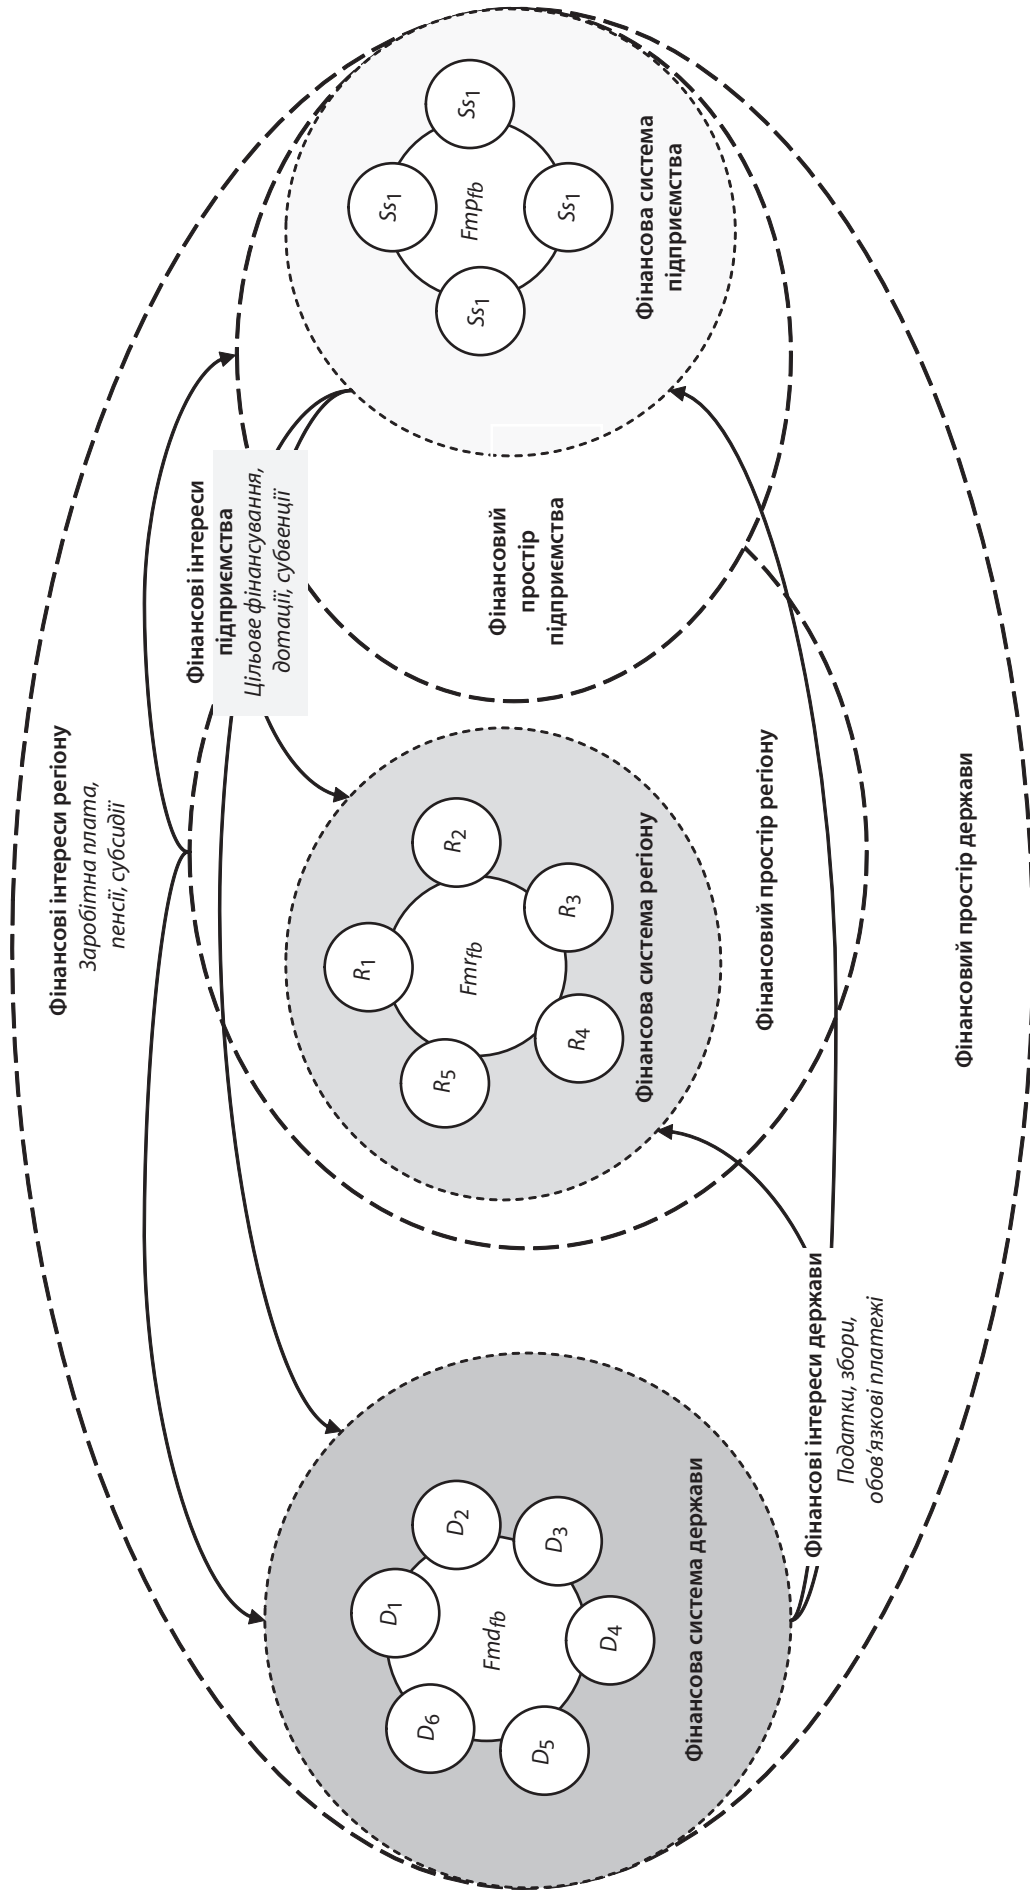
Фінансові інтереси регіону
Заробітна плата, пенсії, субсидії

Фінансові інтереси підприємства
Цільове фінансування, дотації, субвенції

$Ss_1$
$Ss_1$
$Fmp_{fb}$
$Ss_1$
$Ss_1$
Фінансова система підприємства

Фінансовий простір підприємства

$R_2$
$R_1$
$R_3$
$Fmr_{fb}$
$R_5$
$R_4$
Фінансова система регіону

Фінансовий простір регіону

Фінансовий простір держави

$D_2$
$D_1$
$D_3$
$Fmd_{fb}$
$D_6$
$D_4$
$D_5$
Фінансова система держави

Фінансові інтереси держави
Податки, збори, обов'язкові платежі